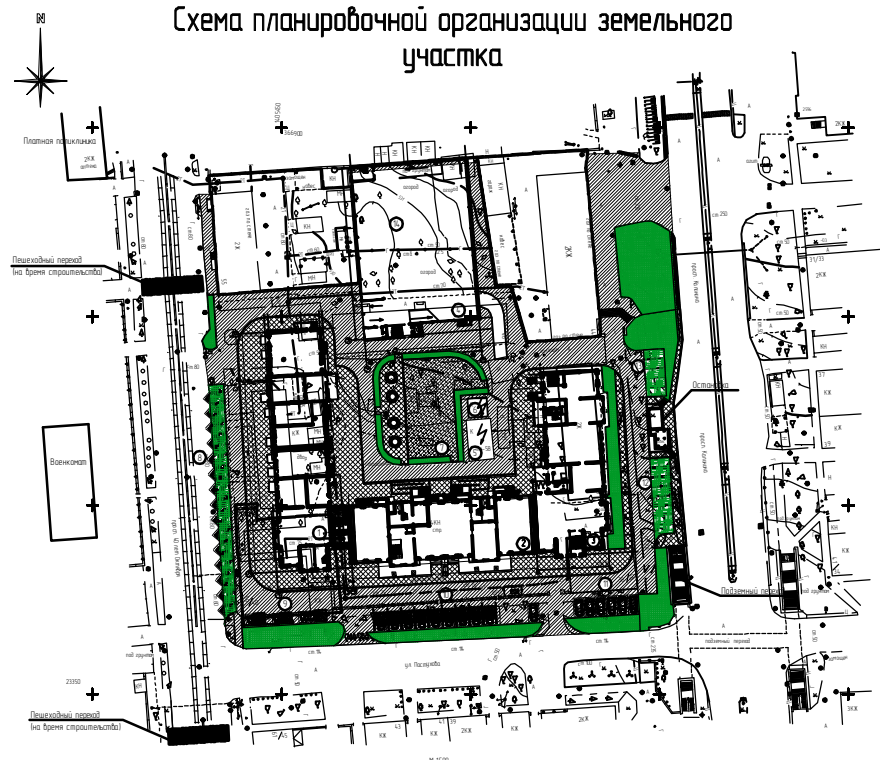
Схема планировочной организации земельного участка

N

Платная поликлиника

2КЖ

Пешеходный переход (на время строительства)

Военкомат

Остановка

Подземный переход

ул. Постышева

Пешеходный переход (на время строительства)

2Ж

КН

1

2

3

4

5

2КЖ

2КЖ

КЖ

КЖ

КЖ

2КЖ

КЖ

23350

3КЖ

М 1:500